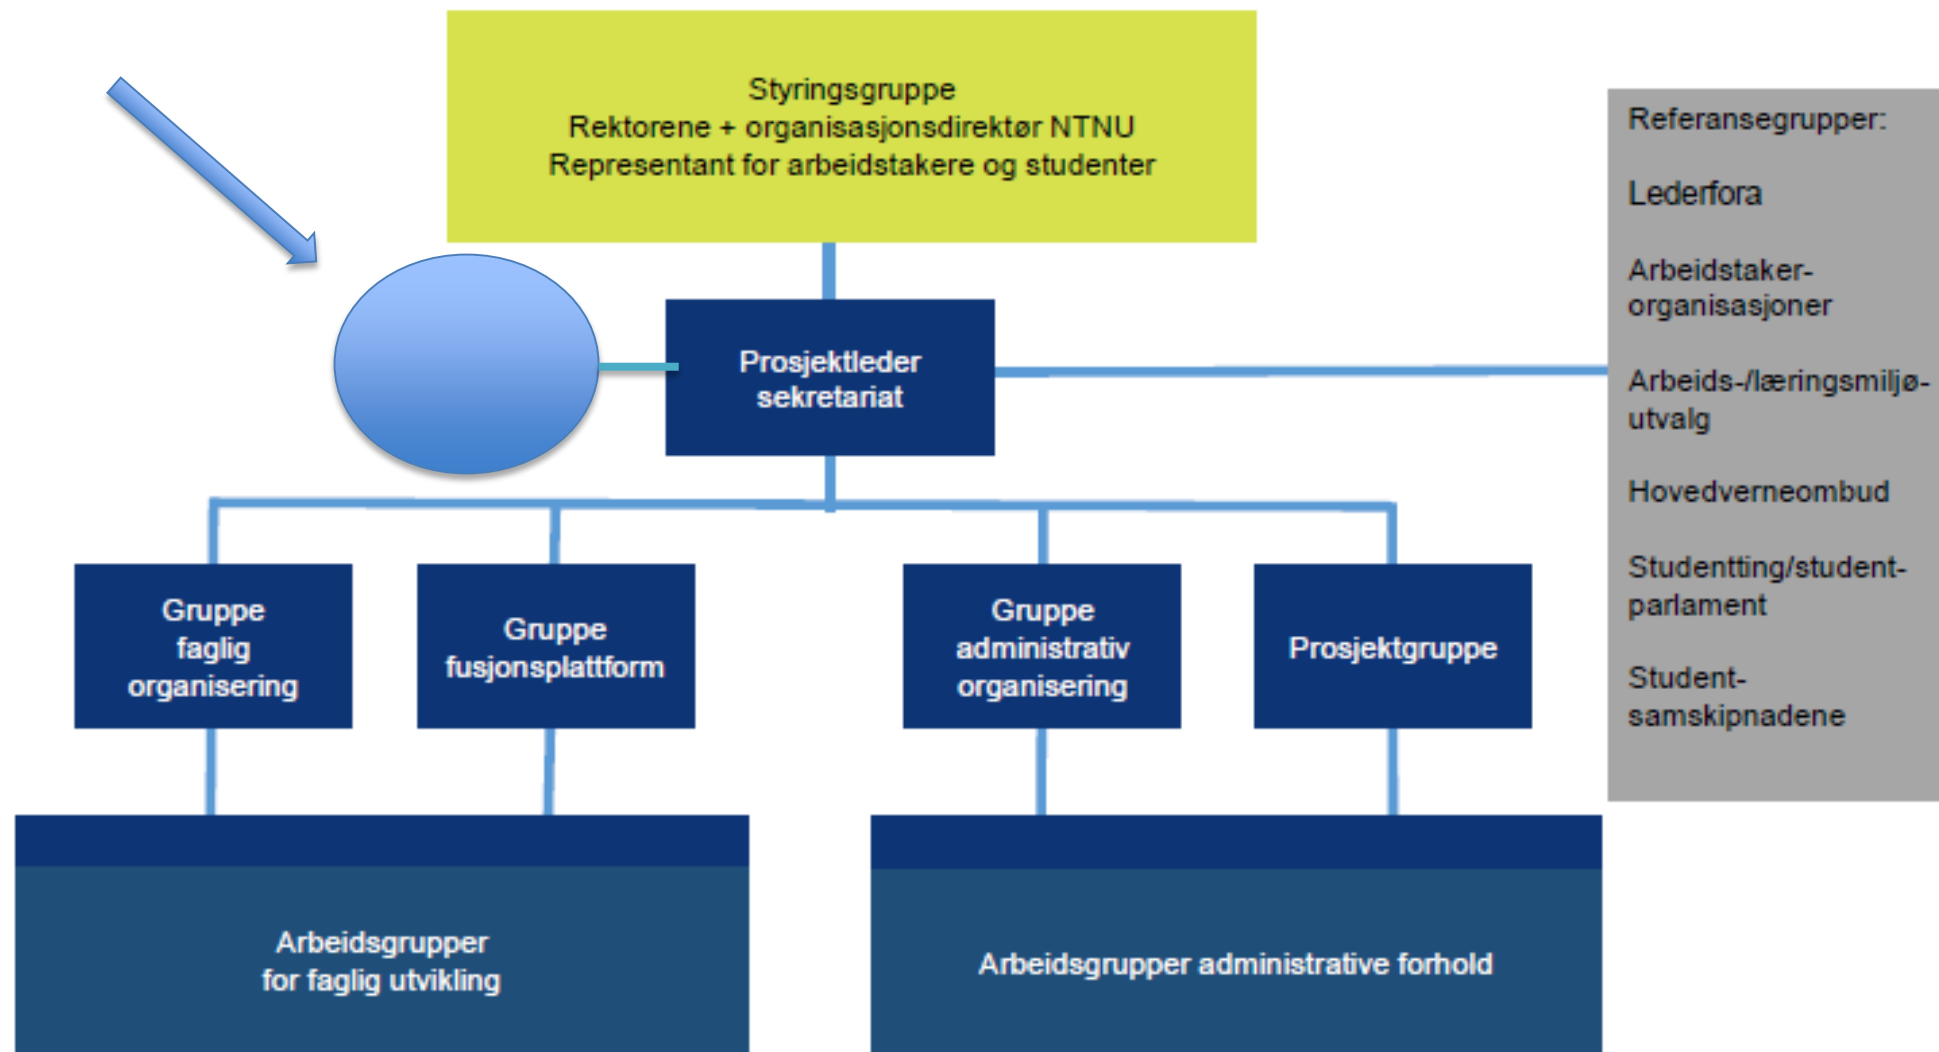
Styringsgruppe
Rektorene + organisasjonsdirektør NTNU
Representant for arbeidstakere og studenter

Prosjektleder
sekretariat

Referansegrupper:

Lederfora

Arbeidstaker-organisasjoner

Arbeids-/læringsmiljø-utvalg

Hovedverneombud

Studentting/student-parlament

Student-samskipnadene

Gruppe
faglig
organisering

Gruppe
fusjonsplattform

Gruppe
administrativ
organisering

Prosjektgruppe

Arbeidsgrupper
for faglig utvikling

Arbeidsgrupper administrative forhold